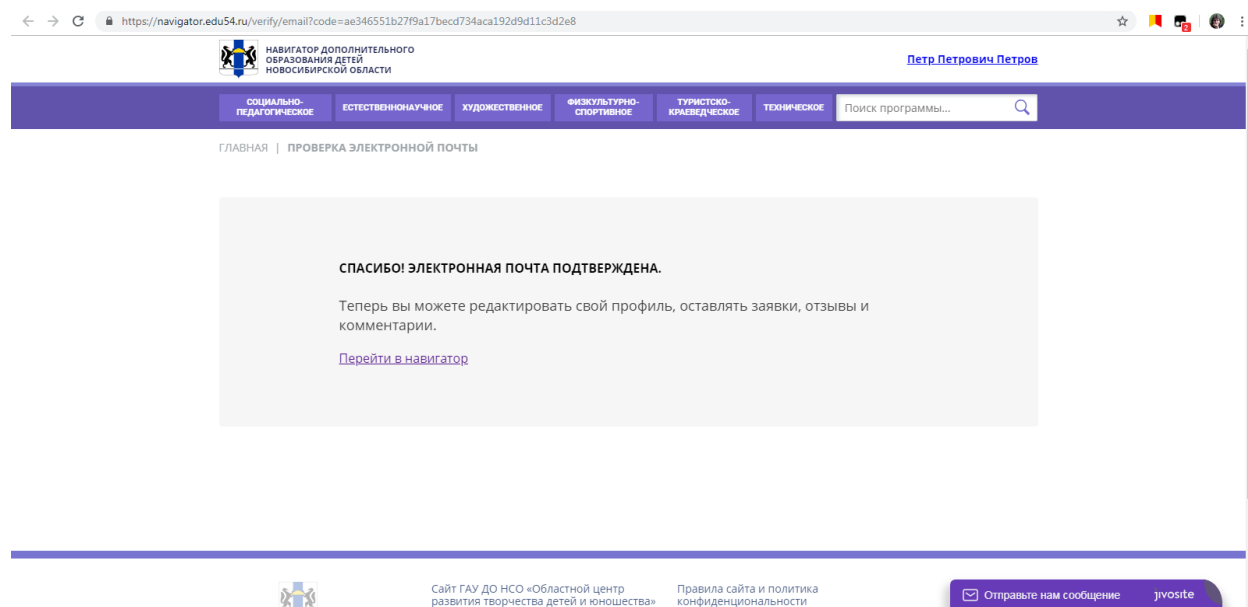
https://navigator.edu54.ru/verify/email?code=ae346551b27f9a17becd734aca192d9d11c3d2e8

НАВИГАТОР ДОПОЛНИТЕЛЬНОГО ОБРАЗОВАНИЯ ДЕТЕЙ НОВОСИБИРСКОЙ ОБЛАСТИ

Петр Петрович Петров

СОЦИАЛЬНО-ПЕДАГОГИЧЕСКОЕ | ЕСТЕСТВЕННОНАУЧНОЕ | ХУДОЖЕСТВЕННОЕ | ФИЗКУЛЬТУРНО-СПОРТИВНОЕ | ТУРИСТСКО-КРАЕВЕДЧЕСКОЕ | ТЕХНИЧЕСКОЕ

Поиск программы...

ГЛАВНАЯ | ПРОВЕРКА ЭЛЕКТРОННОЙ ПОЧТЫ

СПАСИБО! ЭЛЕКТРОННАЯ ПОЧТА ПОДТВЕРЖДЕНА.

Теперь вы можете редактировать свой профиль, оставлять заявки, отзывы и комментарии.

Перейти в навигатор

Сайт ГАУ ДО НСО «Областной центр развития творчества детей и юношества»

Правила сайта и политика конфиденциальности

Отправьте нам сообщение jivosite